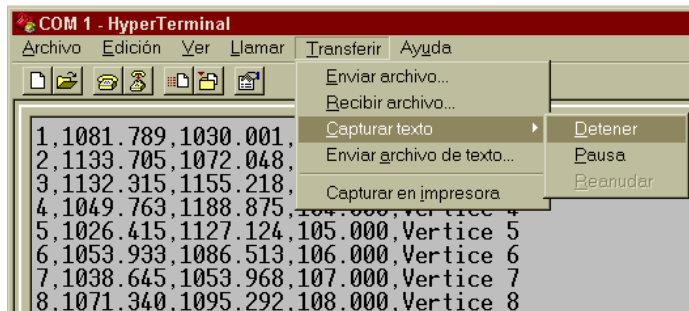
COM 1 - HyperTerminal
Archivo Edición Ver Llamar Transferir Ayuda

Enviar archivo...
Recibir archivo...
Capturar texto
Enviar archivo de texto...
Capturar en impresora

Detener
Pausa
Reanudar

1,1081.789,1030.001,
2,1133.705,1072.048,
3,1132.315,1155.218,
4,1049.763,1188.875,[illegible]
5,1026.415,1127.124,105.000,Vertice 5
6,1053.933,1086.513,106.000,Vertice 6
7,1038.645,1053.968,107.000,Vertice 7
8,1071.340,1095.292,108.000,Vertice 8